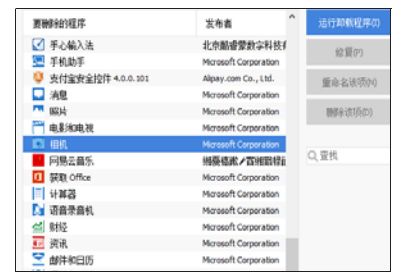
| 要删除的程序 | 发布者 |
|---|---|
| 手心输入法 | 北京酷睿蒙数字科技有限 |
| 手机助手 | Microsoft Corporation |
| 支付宝安全控件 4.0.0.101 | Alipay.com Co., Ltd. |
| 消息 | Microsoft Corporation |
| 照片 | Microsoft Corporation |
| 电影和电视 | Microsoft Corporation |
| 相机 | Microsoft Corporation |
| 网易云音乐 | 网易 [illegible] |
| 获取 Office | Microsoft Corporation |
| 计算器 | Microsoft Corporation |
| 语音录音机 | Microsoft Corporation |
| 财经 | Microsoft Corporation |
| 资讯 | Microsoft Corporation |
| 邮件和日历 | Microsoft Corporation |

运行卸载程序(U)

位置(P)

重命名该项(R)

删除该项(D)

查找